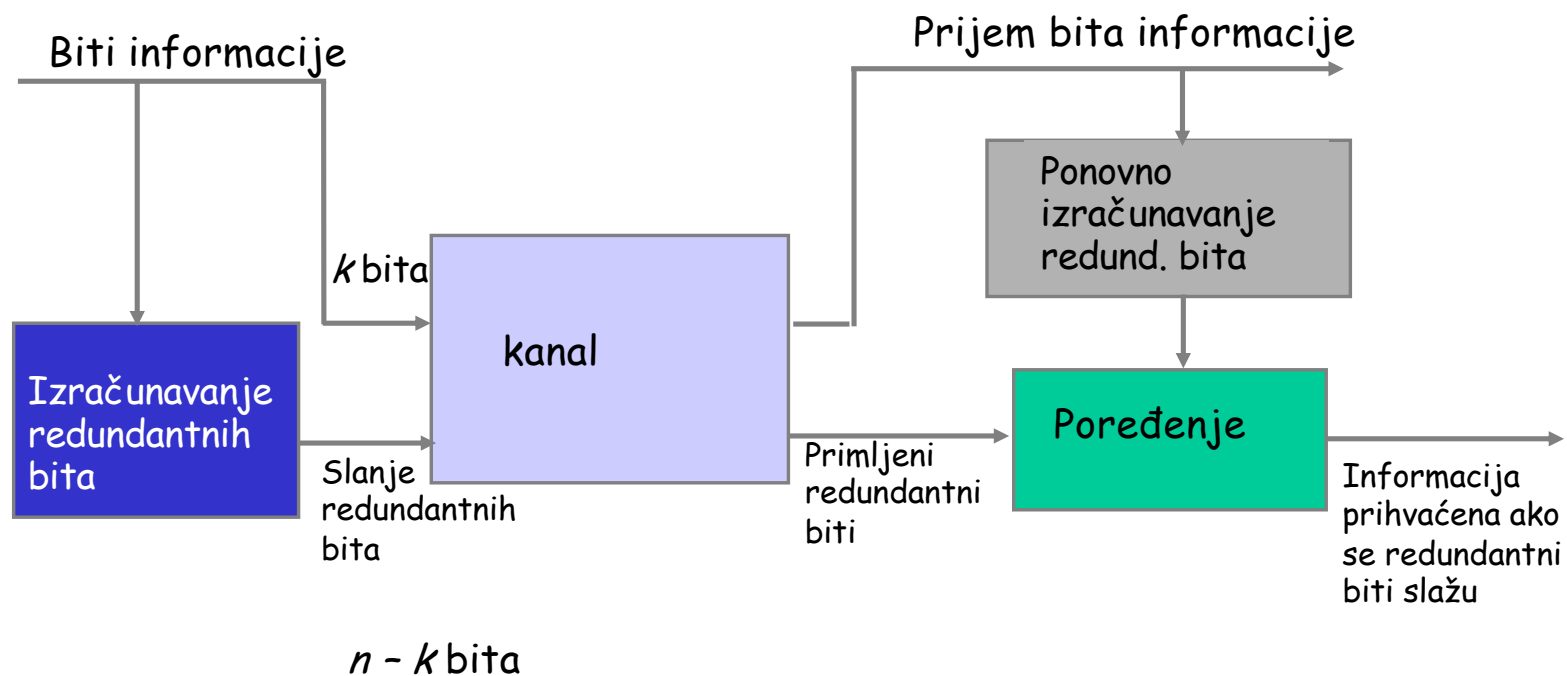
Biti informacije

Prijem bita informacije

Ponovno izračunavanje redund. bita

$k$ bita

kanal

Izračunavanje redundantnih bita

Poređenje

Slanje redundantnih bita

Primljeni redundantni biti

Informacija prihvaćena ako se redundantni biti slažu

$n - k$ bita